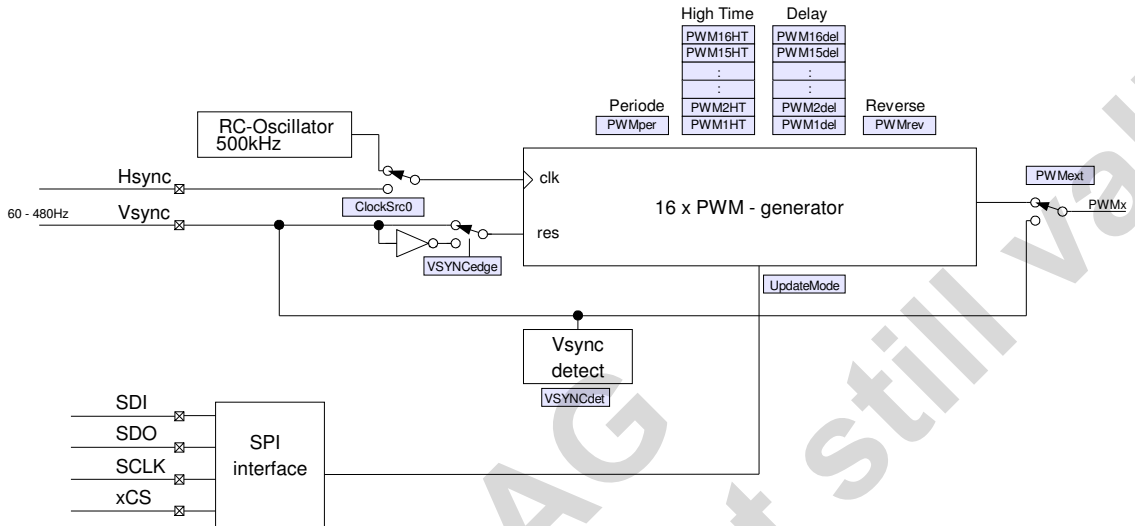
High Time
PWM16HT
PWM15HT
:
:
PWM2HT
PWM1HT

Delay
PWM16del
PWM15del
:
:
PWM2del
PWM1del

Periode
PWMper

Reverse
PWMrev

RC-Oscillator
500kHz

Hsync
ClockSrc0
clk

60 - 480Hz
Vsync
res
VSYNCedge

16 x PWM - generator

PWMext
PWMx

UpdateMode

Vsync
detect
VSYNCdet

SDI
SDO
SCLK
xCS

SPI
interface

AG still va